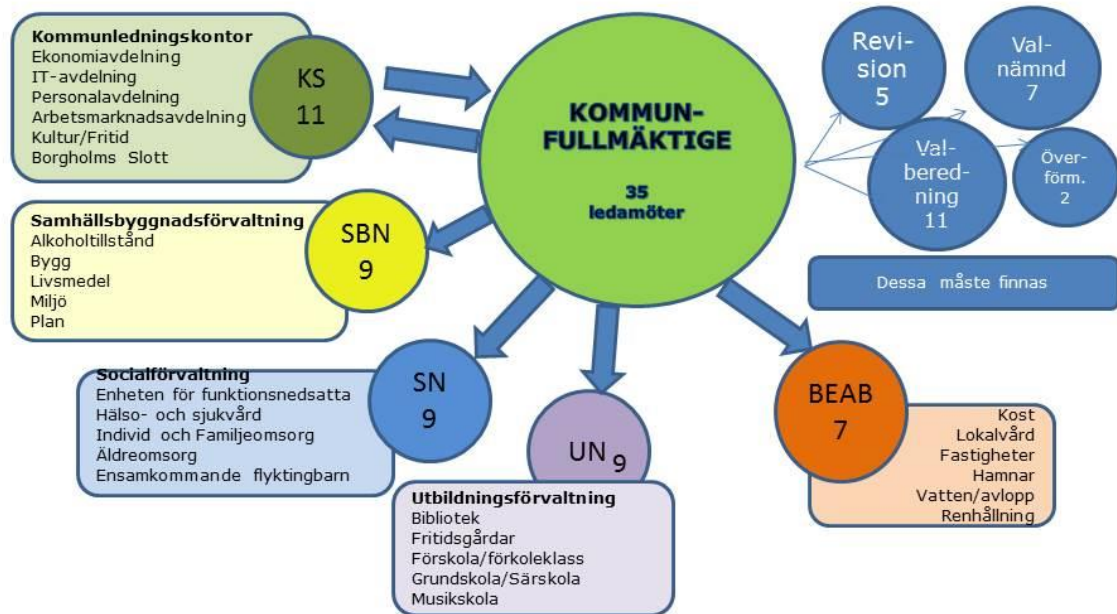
Kommunledningskontor
Ekonomiavdelning
IT-avdelning
Personalavdelning
Arbetsmarknadsavdelning
Kultur/Fritid
Borgholms Slott

KS
11

KOMMUN-
FULLMÄKTIGE

35
ledamöter

Revi-
sion
5

Val-
nämnd
7

Val-
bered-
ning
11

Över-
förm.
2

Dessa måste finnas

Samhällsbyggnadsförvaltning
Alkoholtillstånd
Bygg
Livsmedel
Miljö
Plan

SBN
9

Socialförvaltning
Enheten för funktionsnedsatta
Hälso- och sjukvård
Individ och Familjeomsorg
Äldreomsorg
Ensamkommande flyktingbarn

SN
9

UN 9

Utbildningsförvaltning
Bibliotek
Fritidsgårdar
Förskola/förkoleklass
Grundskola/Särskola
Musikskola

BEAB
7

Kost
Lokalvård
Fastigheter
Hamnar
Vatten/avlopp
Renhållning